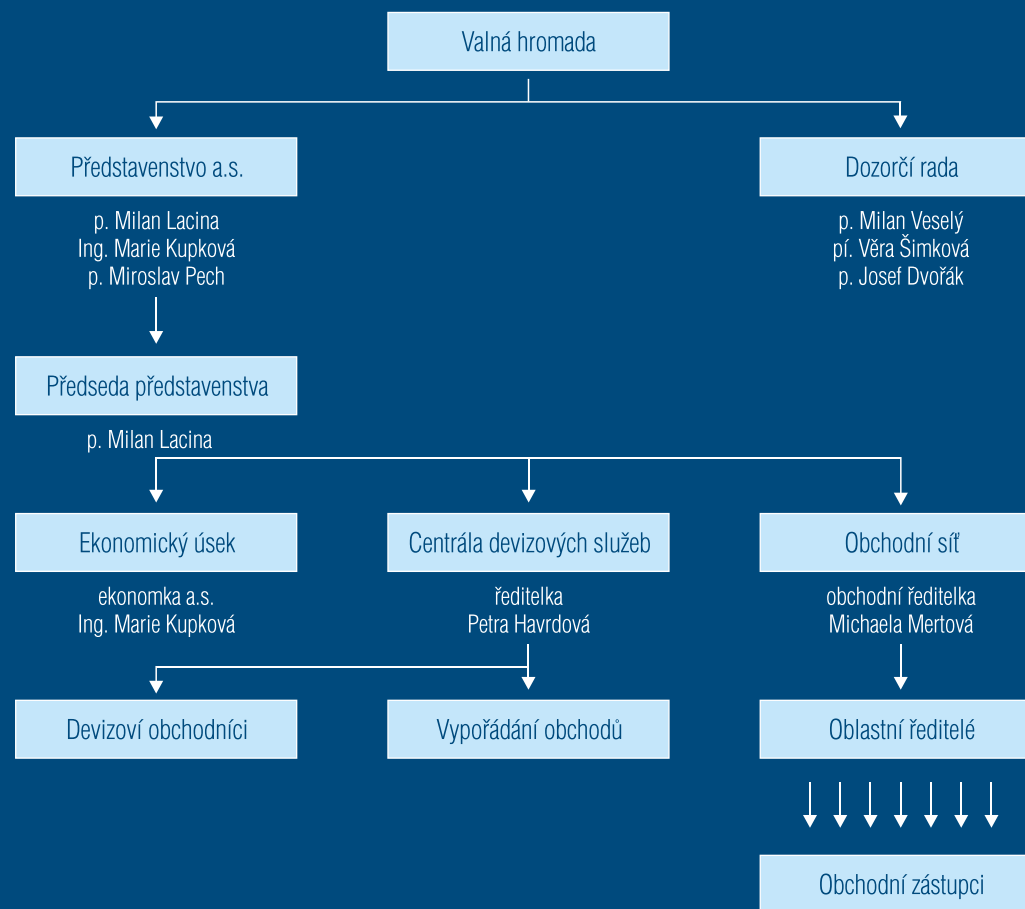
Valná hromada

Představenstvo a.s.

p. Milan Lacina
Ing. Marie Kupková
p. Miroslav Pech

Dozorčí rada

p. Milan Veselý
pí. Věra Šimková
p. Josef Dvořák

Předseda představenstva

p. Milan Lacina

Ekonomický úsek

ekonomka a.s.
Ing. Marie Kupková

Centrála devizových služeb

ředitelka
Petra Havrdová

Obchodní síť

obchodní ředitelka
Michaela Mertová

Devizoví obchodníci

Vypořádání obchodů

Oblastní ředitelé

Obchodní zástupci